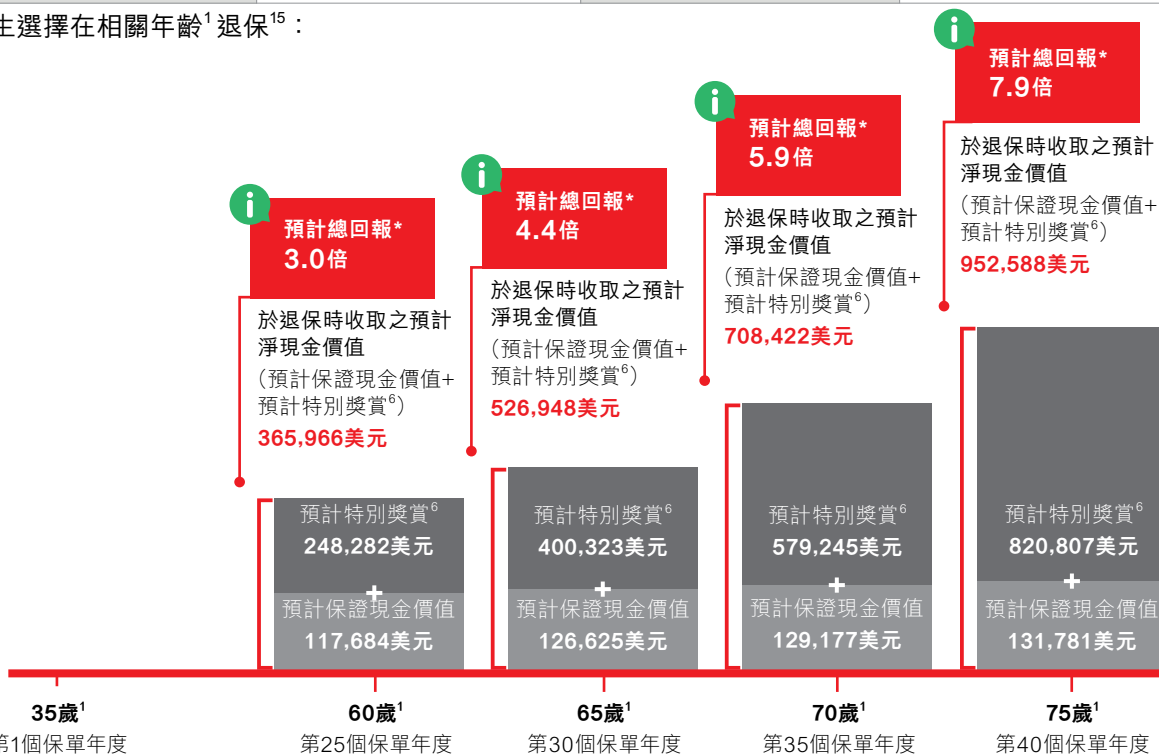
生選擇在相關年齡$^1$退保$^{15}$：

預計總回報*
3.0倍

於退保時收取之預計淨現金價值
（預計保證現金價值+預計特別獎賞$^6$）
365,966美元

預計特別獎賞$^6$
248,282美元
+
預計保證現金價值
117,684美元

預計總回報*
4.4倍

於退保時收取之預計淨現金價值
（預計保證現金價值+預計特別獎賞$^6$）
526,948美元

預計特別獎賞$^6$
400,323美元
+
預計保證現金價值
126,625美元

預計總回報*
5.9倍

於退保時收取之預計淨現金價值
（預計保證現金價值+預計特別獎賞$^6$）
708,422美元

預計特別獎賞$^6$
579,245美元
+
預計保證現金價值
129,177美元

預計總回報*
7.9倍

於退保時收取之預計淨現金價值
（預計保證現金價值+預計特別獎賞$^6$）
952,588美元

預計特別獎賞$^6$
820,807美元
+
預計保證現金價值
131,781美元

35歲$^1$
第1個保單年度

60歲$^1$
第25個保單年度

65歲$^1$
第30個保單年度

70歲$^1$
第35個保單年度

75歲$^1$
第40個保單年度